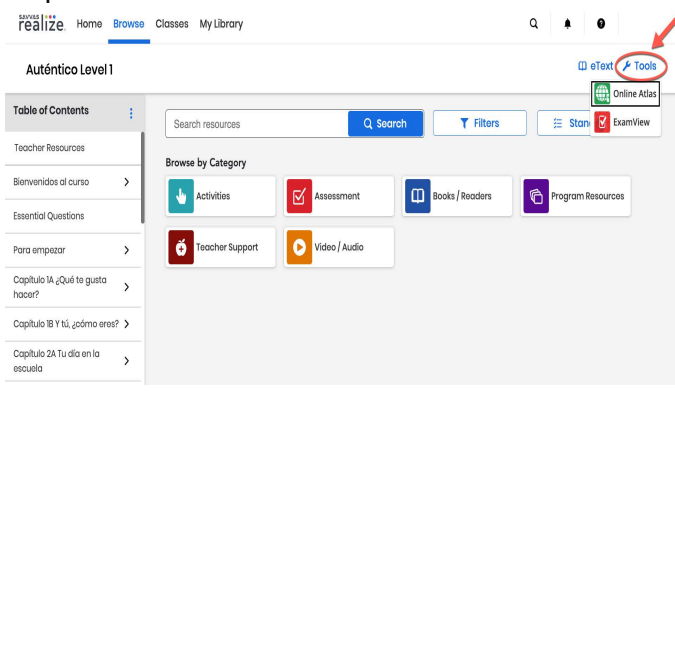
SAVVAS realize. Home Browse Classes My Library

Auténtico Level 1

eText Tools

Online Atlas
ExamView

Table of Contents

Teacher Resources

Bienvenidos al curso

Essential Questions

Para empezar

Capítulo 1A ¿Qué te gusta hacer?

Capítulo 1B Y tú, ¿cómo eres?

Capítulo 2A Tu día en la escuela

Search resources

Search

Filters

Stan

Browse by Category

Activities

Assessment

Books / Readers

Program Resources

Teacher Support

Video / Audio